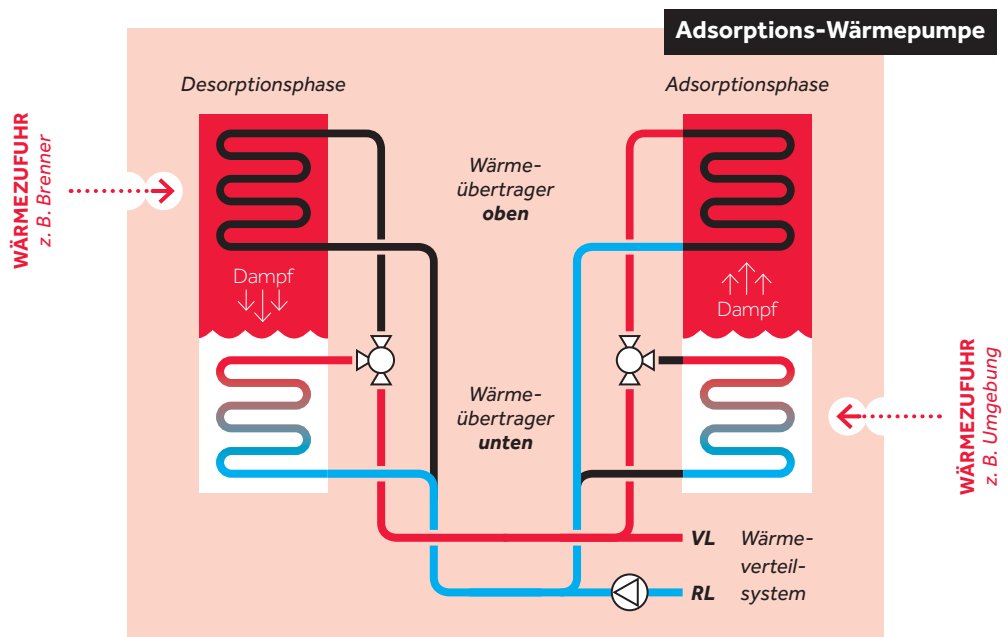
Adsorptions-Wärmepumpe

Desorptionsphase

Adsorptionsphase

WÄRMEZUFUHR
z. B. Brenner

Wärmeübertrager
oben

Dampf

Dampf

Wärmeübertrager
unten

WÄRMEZUFUHR
z. B. Umgebung

VL

Wärmeverteilsystem

RL